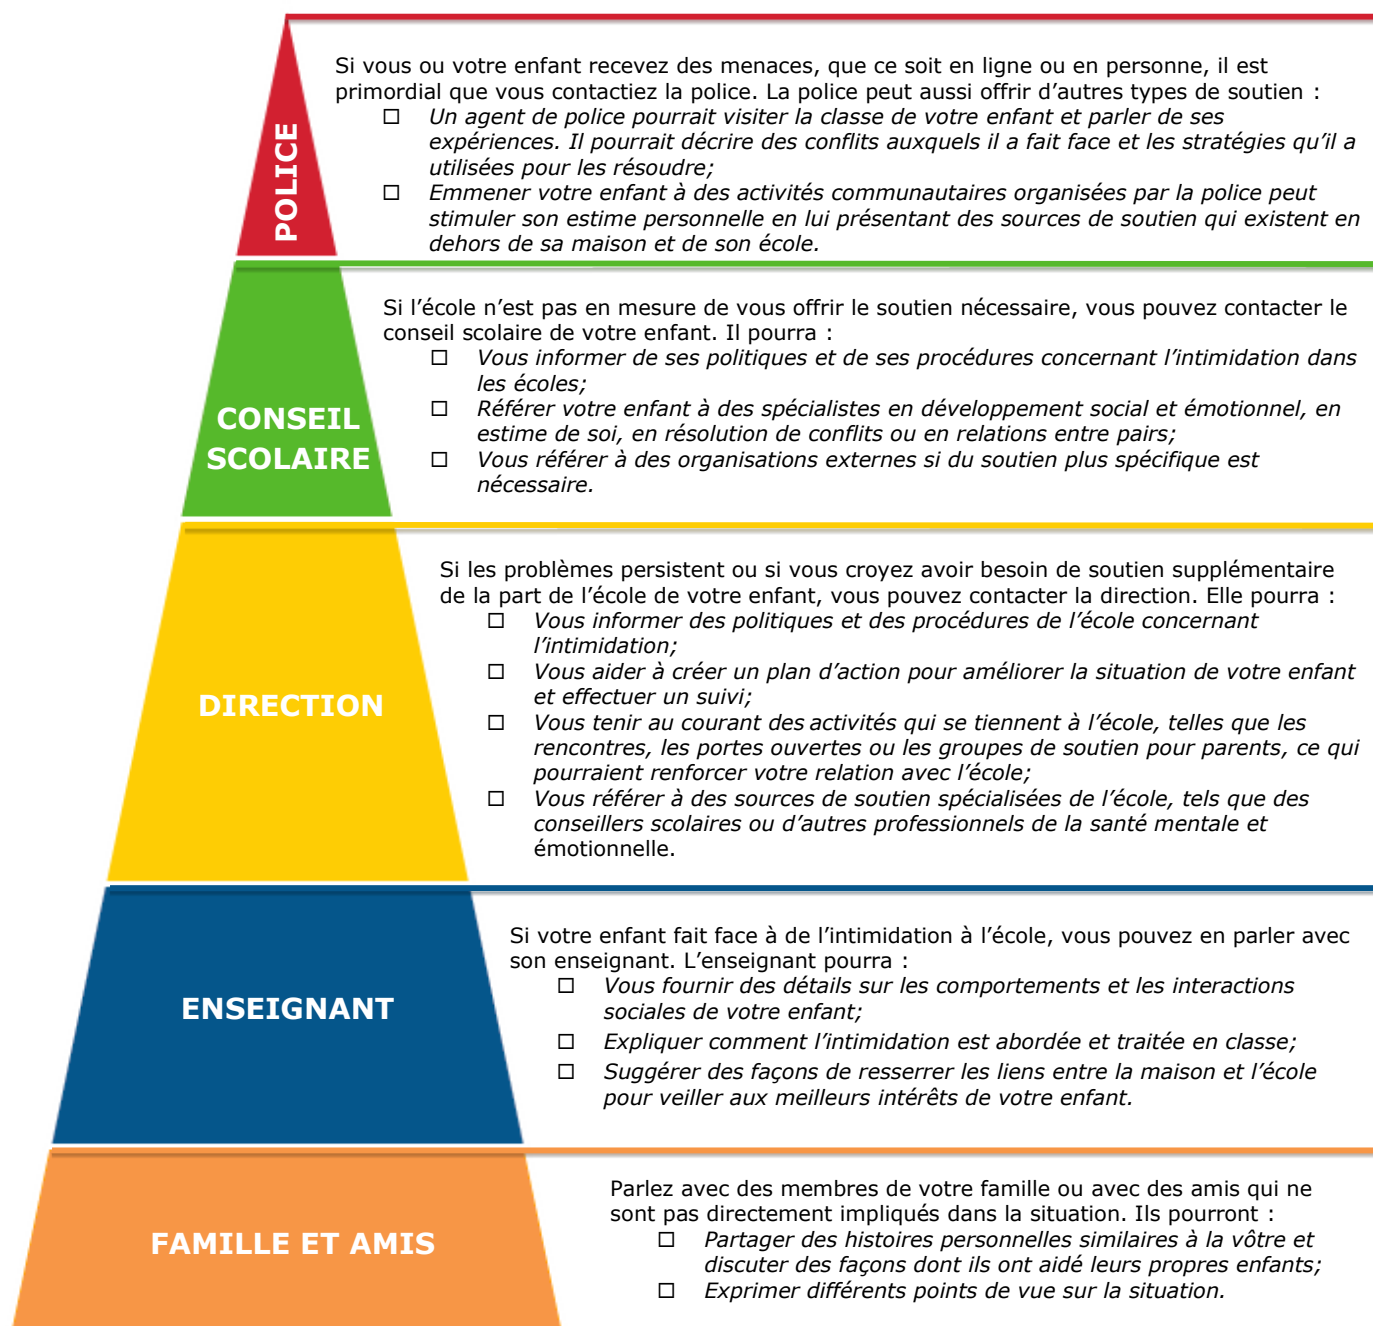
POLICE

Si vous ou votre enfant recevez des menaces, que ce soit en ligne ou en personne, il est primordial que vous contactiez la police. La police peut aussi offrir d'autres types de soutien :
☐ Un agent de police pourrait visiter la classe de votre enfant et parler de ses expériences. Il pourrait décrire des conflits auxquels il a fait face et les stratégies qu'il a utilisées pour les résoudre;
☐ Emmener votre enfant à des activités communautaires organisées par la police peut stimuler son estime personnelle en lui présentant des sources de soutien qui existent en dehors de sa maison et de son école.

CONSEIL SCOLAIRE

Si l'école n'est pas en mesure de vous offrir le soutien nécessaire, vous pouvez contacter le conseil scolaire de votre enfant. Il pourra :
☐ Vous informer de ses politiques et de ses procédures concernant l'intimidation dans les écoles;
☐ Référer votre enfant à des spécialistes en développement social et émotionnel, en estime de soi, en résolution de conflits ou en relations entre pairs;
☐ Vous référer à des organisations externes si du soutien plus spécifique est nécessaire.

DIRECTION

Si les problèmes persistent ou si vous croyez avoir besoin de soutien supplémentaire de la part de l'école de votre enfant, vous pouvez contacter la direction. Elle pourra :
☐ Vous informer des politiques et des procédures de l'école concernant l'intimidation;
☐ Vous aider à créer un plan d'action pour améliorer la situation de votre enfant et effectuer un suivi;
☐ Vous tenir au courant des activités qui se tiennent à l'école, telles que les rencontres, les portes ouvertes ou les groupes de soutien pour parents, ce qui pourraient renforcer votre relation avec l'école;
☐ Vous référer à des sources de soutien spécialisées de l'école, tels que des conseillers scolaires ou d'autres professionnels de la santé mentale et émotionnelle.

ENSEIGNANT

Si votre enfant fait face à de l'intimidation à l'école, vous pouvez en parler avec son enseignant. L'enseignant pourra :
☐ Vous fournir des détails sur les comportements et les interactions sociales de votre enfant;
☐ Expliquer comment l'intimidation est abordée et traitée en classe;
☐ Suggérer des façons de resserrer les liens entre la maison et l'école pour veiller aux meilleurs intérêts de votre enfant.

FAMILLE ET AMIS

Parlez avec des membres de votre famille ou avec des amis qui ne sont pas directement impliqués dans la situation. Ils pourront :
☐ Partager des histoires personnelles similaires à la vôtre et discuter des façons dont ils ont aidé leurs propres enfants;
☐ Exprimer différents points de vue sur la situation.